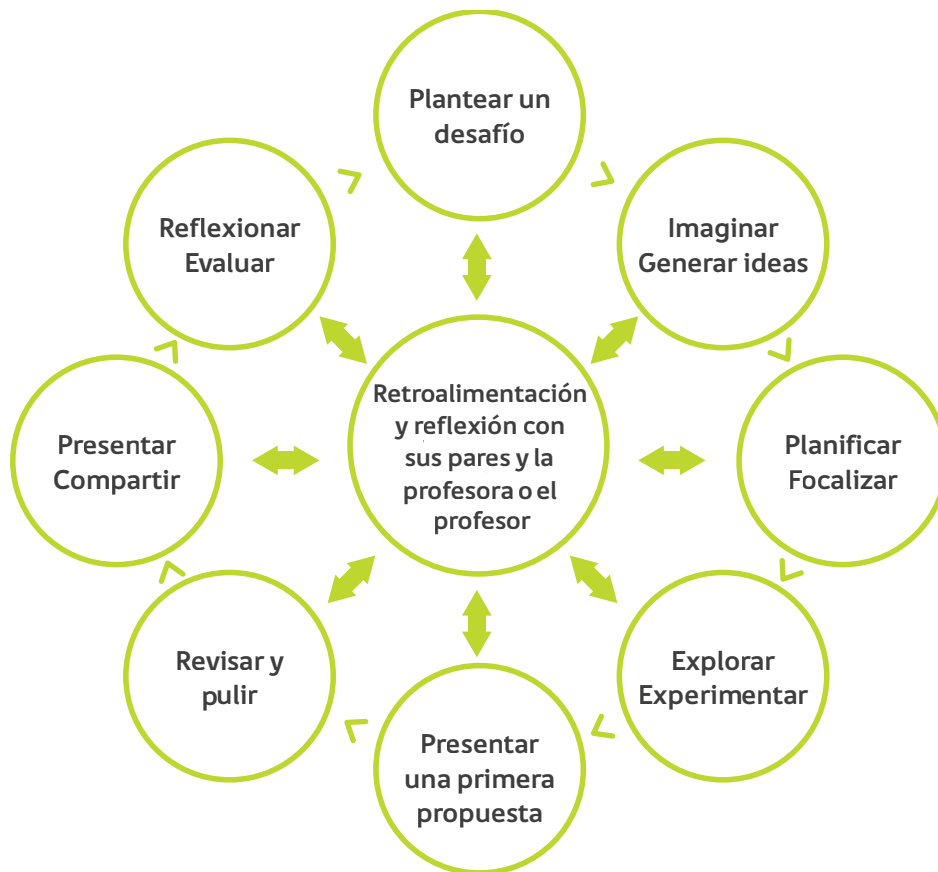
Plantear un desafío

Imaginar Generar ideas

Planificar Focalizar

Explorar Experimentar

Presentar una primera propuesta

Revisar y pulir

Presentar Compartir

Reflexionar Evaluar

Retroalimentación y reflexión con sus pares y la profesora o el profesor